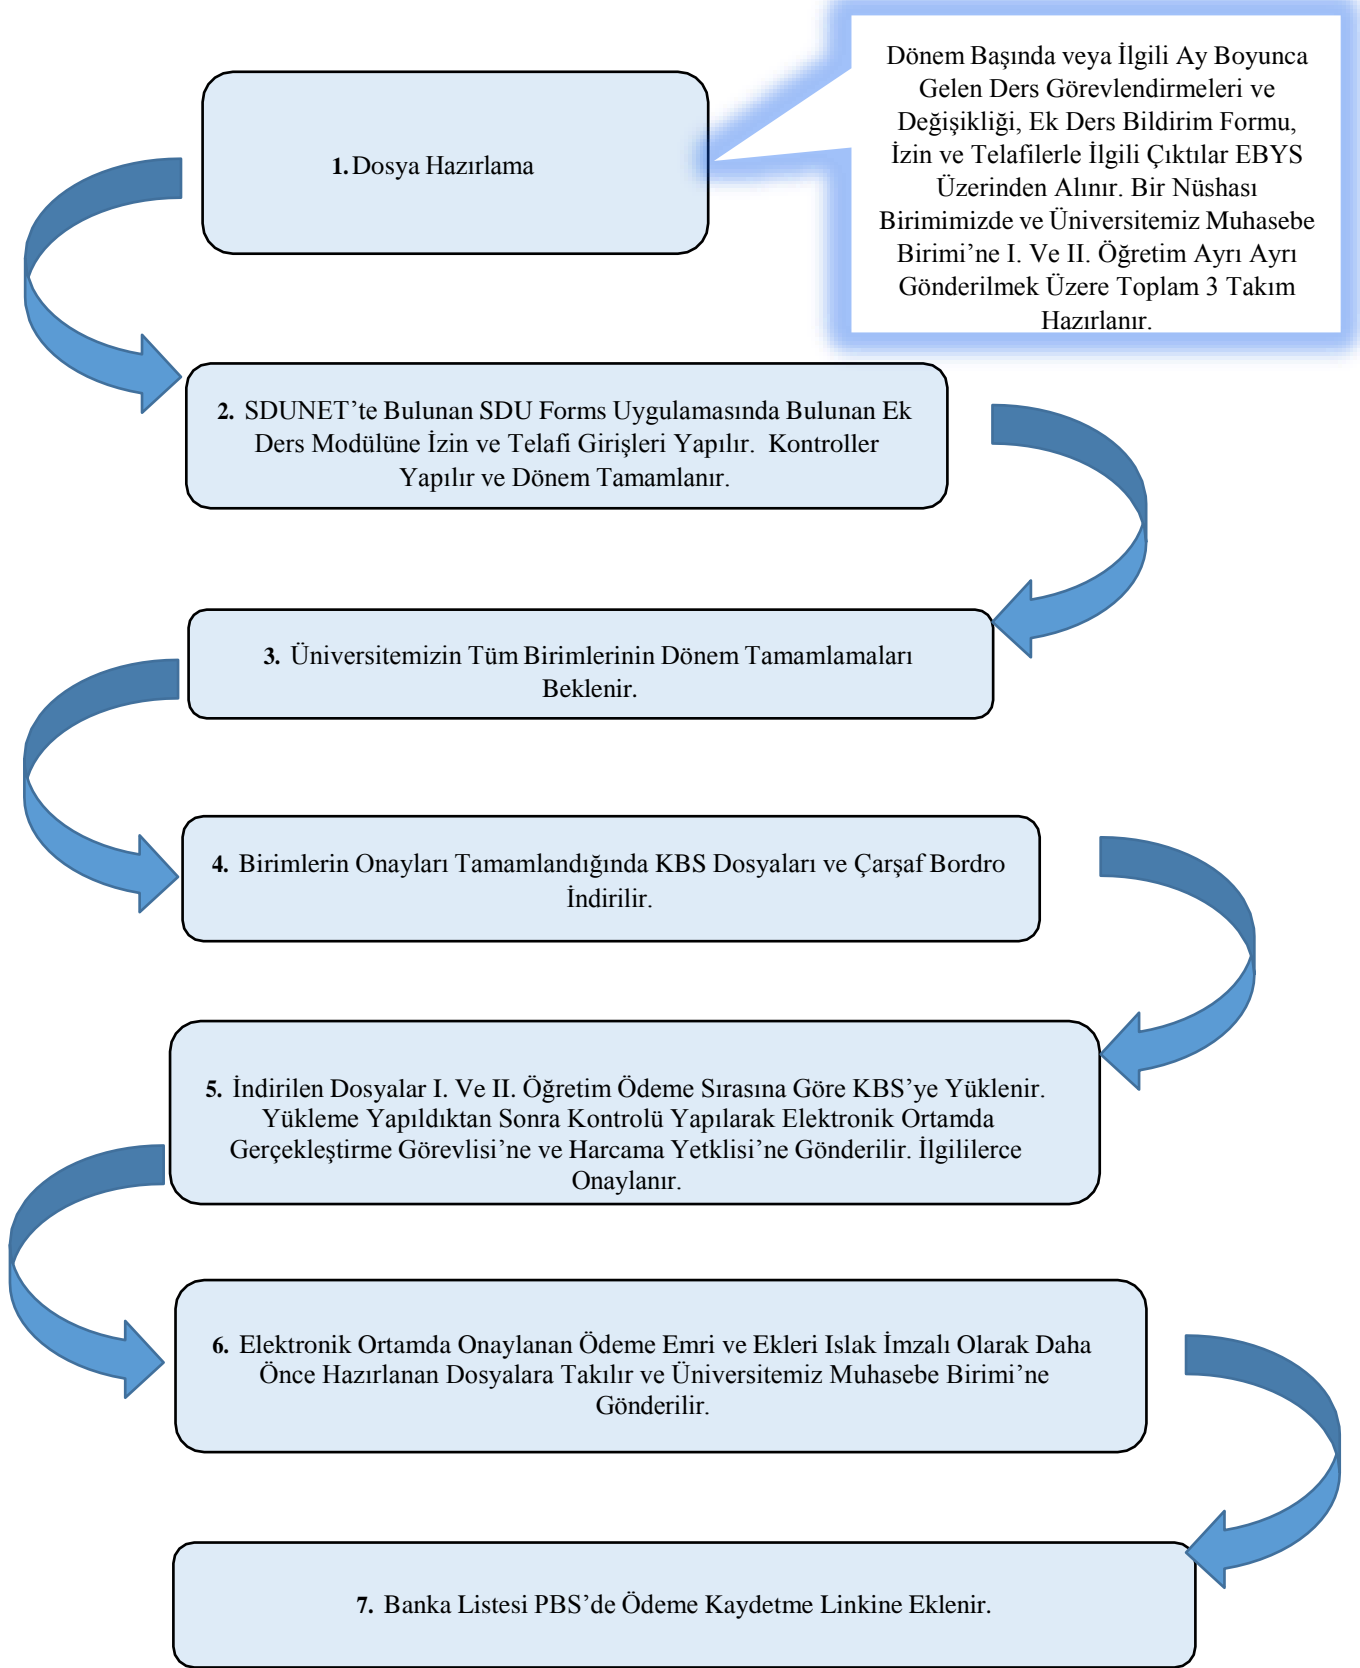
1. Dosya Hazırlama

Dönem Başında veya İlgili Ay Boyunca Gelen Ders Görevlendirmeleri ve Değişikliği, Ek Ders Bildirim Formu, İzin ve Telafilerle İlgili Çıktılar EBYS Üzerinden Alınır. Bir Nüshası Birimimizde ve Üniversitemiz Muhasebe Birimi’ne I. Ve II. Öğretim Ayrı Ayrı Gönderilmek Üzere Toplam 3 Takım Hazırlanır.

2. SDUNET’te Bulunan SDU Forms Uygulamasında Bulunan Ek Ders Modülüne İzin ve Telafi Girişleri Yapılır. Kontroller Yapılır ve Dönem Tamamlanır.

3. Üniversitemizin Tüm Birimlerinin Dönem Tamamlamaları Beklenir.

4. Birimlerin Onayları Tamamlandığında KBS Dosyaları ve Çarşaf Bordro İndirilir.

5. İndirilen Dosyalar I. Ve II. Öğretim Ödeme Sırasına Göre KBS’ye Yüklenir. Yükleme Yapıldıktan Sonra Kontrolü Yapılarak Elektronik Ortamda Gerçekleştirme Görevlisi’ne ve Harcama Yetklisi’ne Gönderilir. İlgililerce Onaylanır.

6. Elektronik Ortamda Onaylanan Ödeme Emri ve Ekleri Islak İmzalı Olarak Daha Önce Hazırlanan Dosyalara Takılır ve Üniversitemiz Muhasebe Birimi’ne Gönderilir.

7. Banka Listesi PBS’de Ödeme Kaydetme Linkine Eklenir.